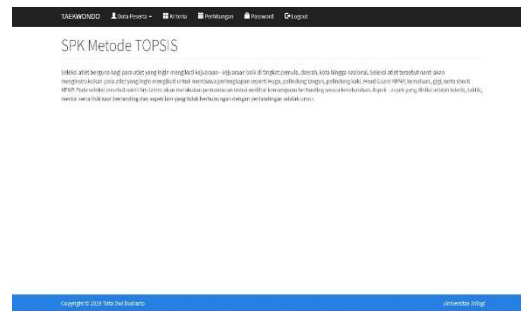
TAEKWONDO Data Peserta Kriteria Perhitungan Password Logout

SPK Metode TOPSIS

Seleksi atlet berguna bagi para atlet yang ingin mengikuti kejuaraan - kejuaraan baik di tingkat pemula, daerah, kota hingga nasional. Seleksi atlet tersebut nanti akan mengintruksikan para atlet yang ingin mengikuti untuk membawa perlengkapan seperti Hogu, pelindung lengan, pelindung kaki, Head Guard, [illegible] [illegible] gigi, serta shock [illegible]. Pada seleksi tersebut seorang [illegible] akan melakukan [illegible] untuk melihat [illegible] bertanding secara keseluruhan. Aspek - aspek yang dinilai adalah teknik, taktik, mental serta fisik saat bertanding dan aspek lain yang tidak berhubungan dengan pertandingan adalah umur.

Copyright © 2019 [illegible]

Universitas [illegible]